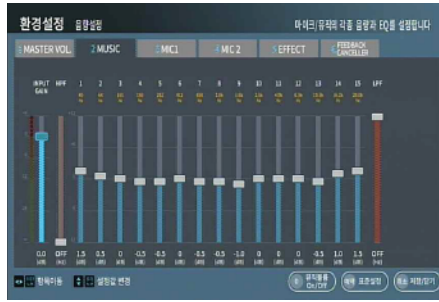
환경설정 음량설정

마이크/뮤직의 각종 음량과 EQ를 설정합니다

1 MASTER VOL

2 MUSIC

3 MIC1

4 MIC 2

5 EFFECT

6 FEEDBACK CANCELLER

INPUT GAIN

HPF

1

2

3

4

5

6

7

8

9

10

11

12

13

14

15

LPF

0.0

OFF

1.5

0.5

0

-0.5

-0.5

0

-0.5

-0.5

-1.0

0

0

0

-0.5

1.0

1.5

OFF

항목이동

설정값 변경

뮤직볼륨 On/Off

표준설정

저장/닫기